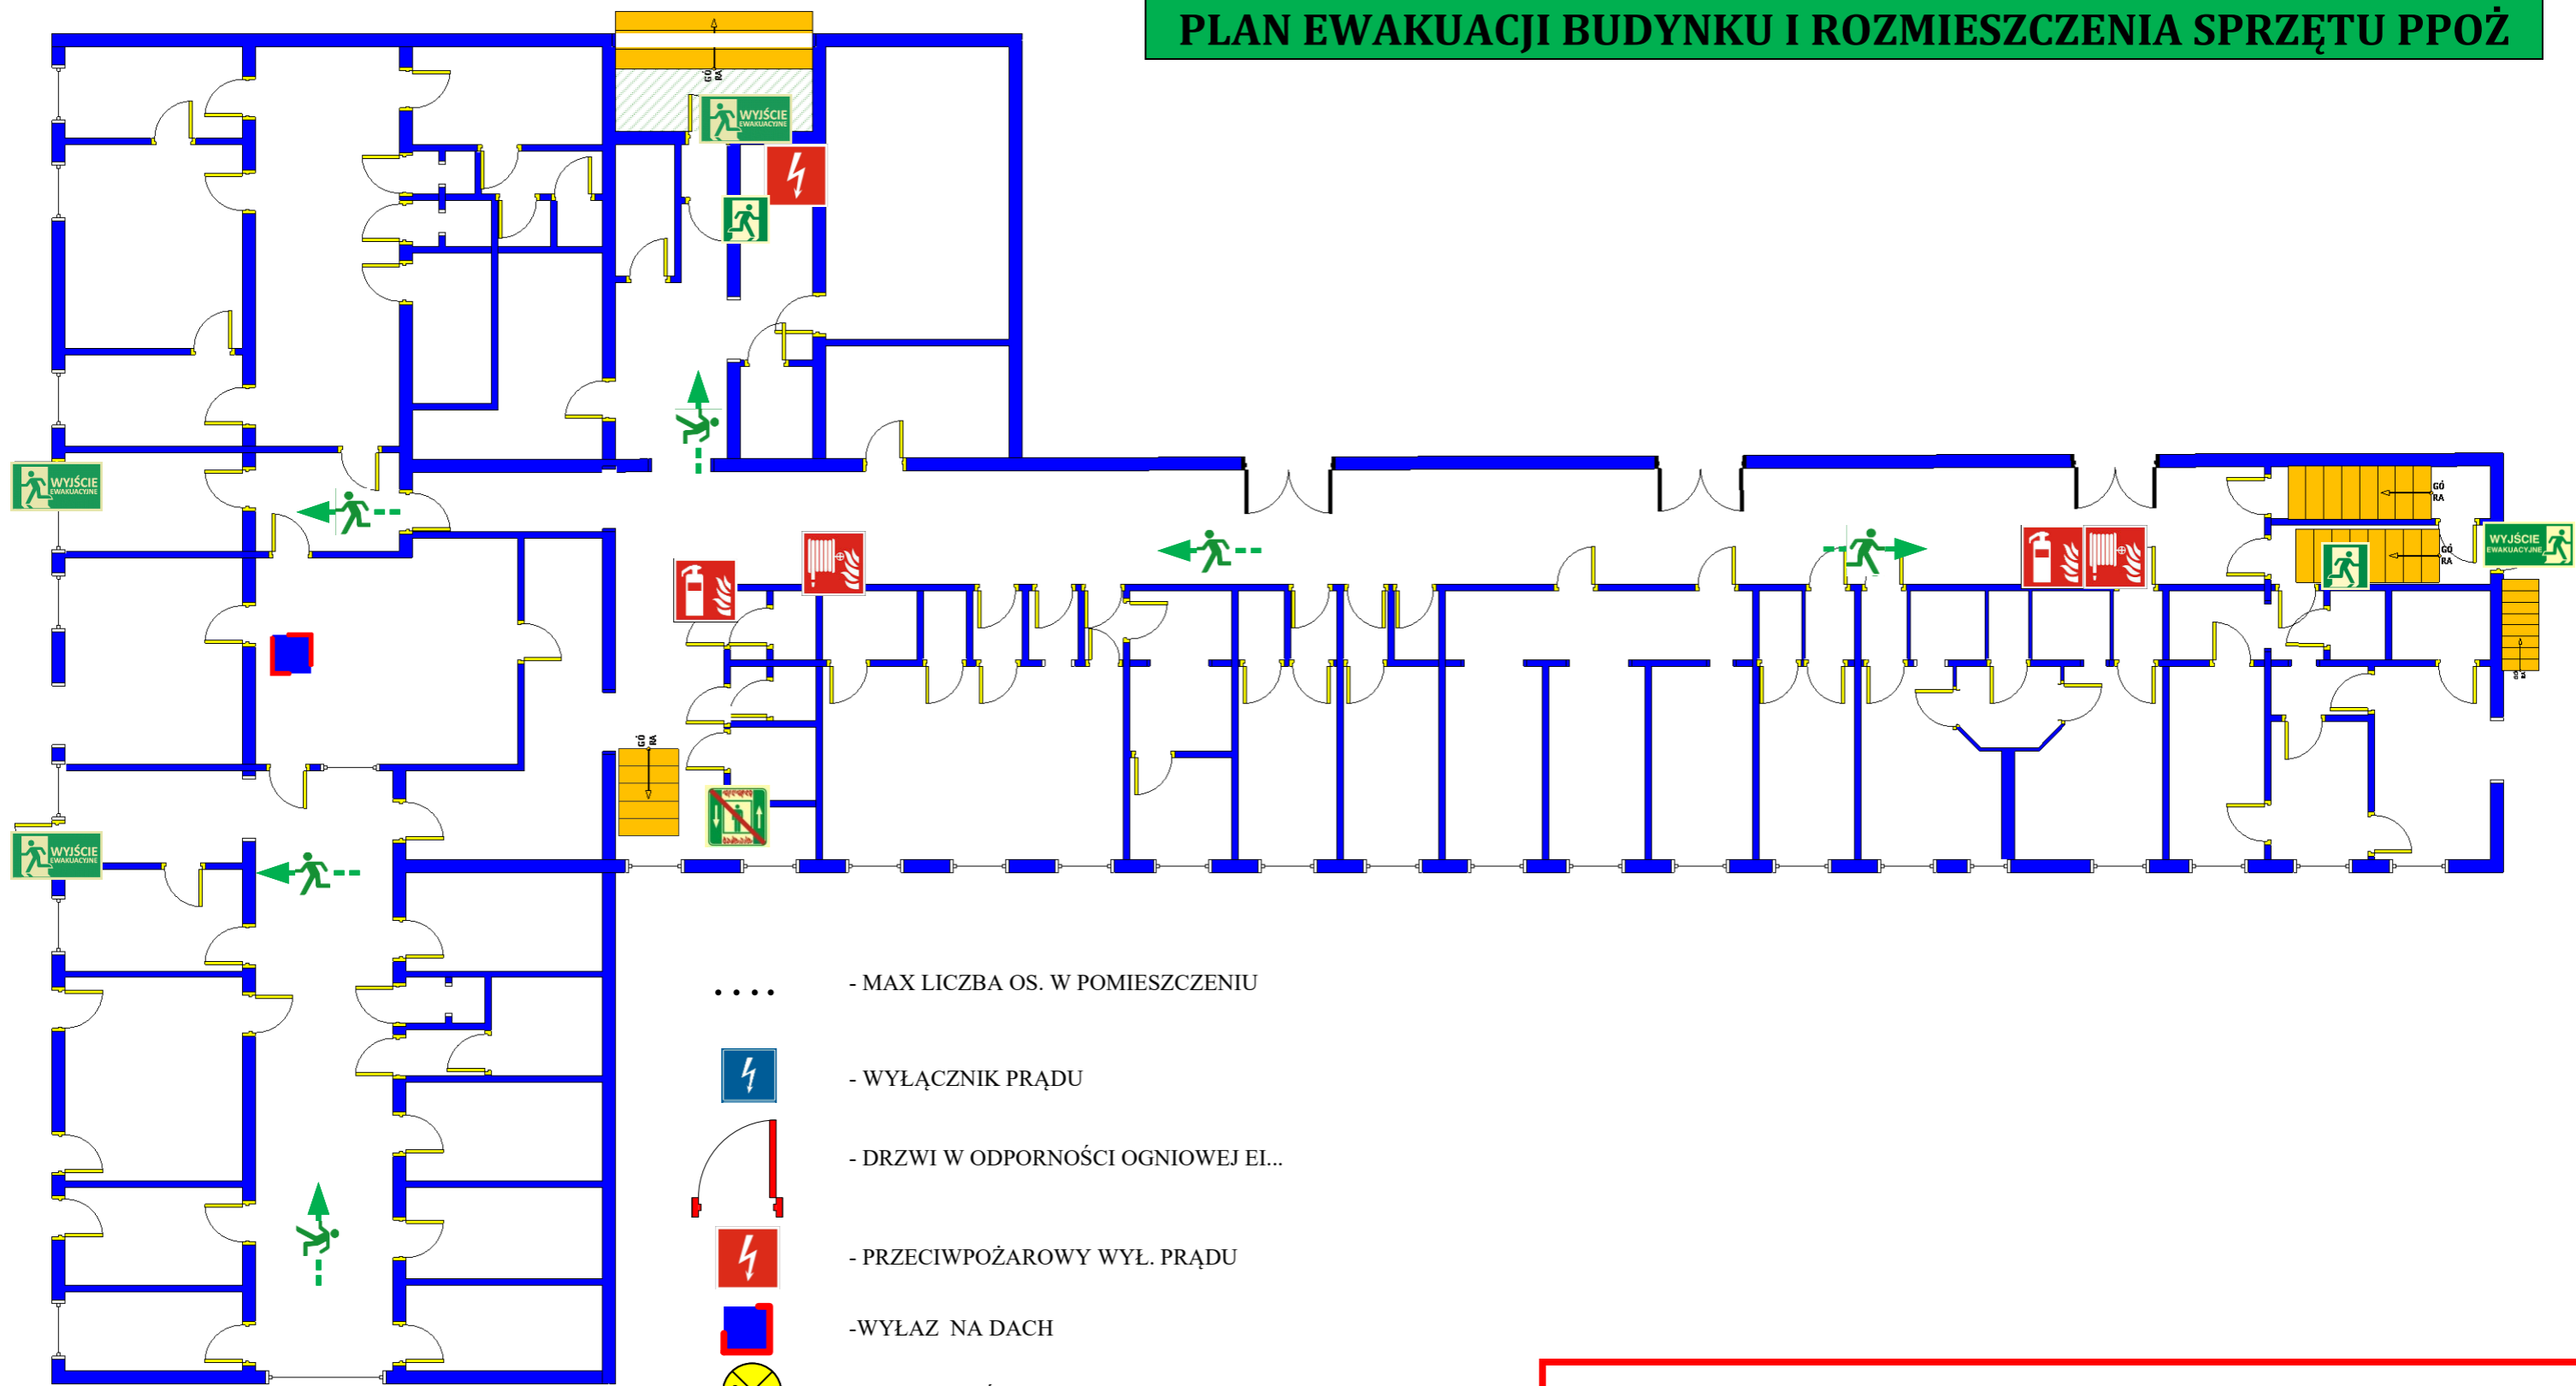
PLAN EWAKUACJI BUDYNKU I ROZMIESZCZENIA SPRZĘTU PPOŻ

WYJŚCIE EWAKUACYJNE

GÓ RA

WYJŚCIE EWAKUACYJNE

WYJŚCIE EWAKUACYJNE

WYJŚCIE EWAKUACYJNE

GÓ RA

GÓ RA

GÓ RA

- MAX LICZBA OS. W POMIESZCZENIU

- WYŁĄCZNIK PRĄDU

- DRZWI W ODPORNOŚCI OGNIOWEJ EI...

- PRZECIWPOŻAROWY WYŁ. PRĄDU

-WYŁAZ NA DACH